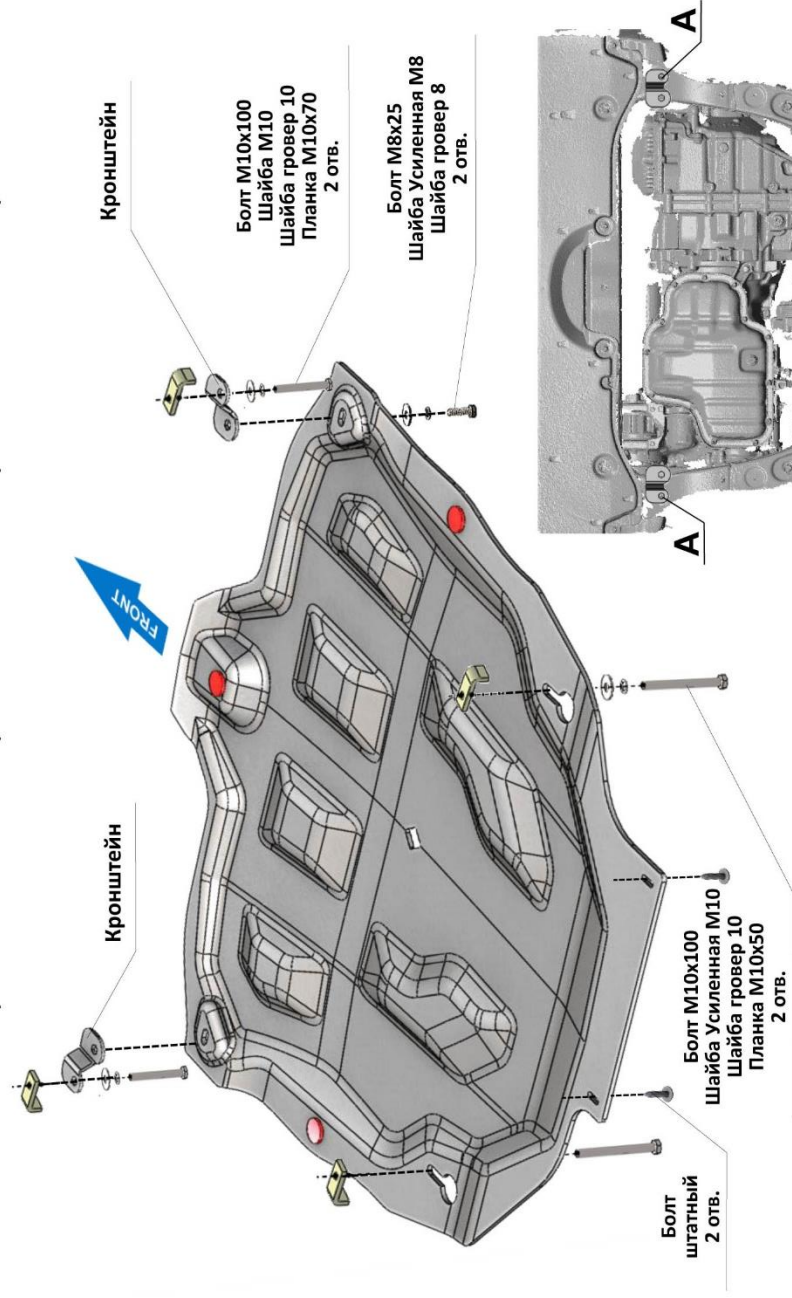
Кронштейн

Болт М10х100
Шайба М10
Шайба гровер 10
Планка М10х70
2 отв.

Болт М8х25
Шайба Усиленная М8
Шайба гровер 8
2 отв.

FRONT

Кронштейн

A

A

Болт
штатный
2 отв.

Болт М10х100
Шайба Усиленная М10
Шайба гровер 10
Планка М10х50
2 отв.